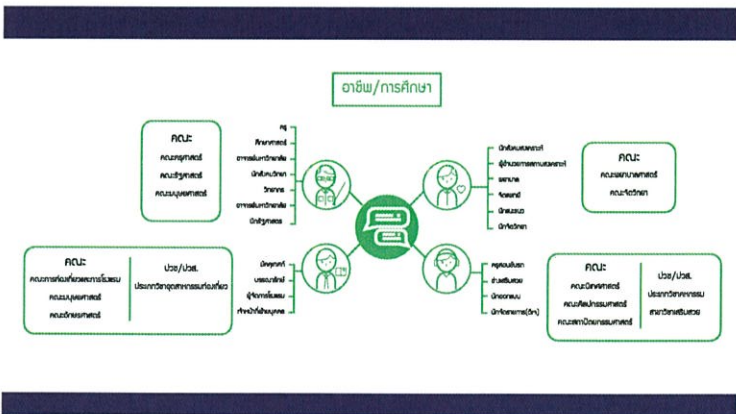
อาชีพ/การศึกษา

คณะ
คณะครุศาสตร์
คณะรัฐศาสตร์
คณะมนุษยศาสตร์

ครู
ศึกษาศาสตร์
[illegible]
นักสังคมวิทยา
วิทยากร
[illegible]
นักรัฐศาสตร์

นักจิตวิทยา
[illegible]
พยาบาล
จิตแพทย์
นักแนะแนว
นักจิตวิทยา

คณะ
คณะพยาบาลศาสตร์
คณะจิตวิทยา

คณะ
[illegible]
คณะมนุษยศาสตร์
คณะอักษรศาสตร์

ปวช./ปวส.
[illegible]

มัคคุเทศก์
บรรณารักษ์
ผู้จัดการโรงแรม
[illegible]

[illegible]
ช่างเสริมสวย
นักออกแบบ
นักจัดอาหาร(เชฟ)

คณะ
คณะนิเทศศาสตร์
คณะศิลปกรรมศาสตร์
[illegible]

ปวช./ปวส.
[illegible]
สาขาวิชาเสริมสวย